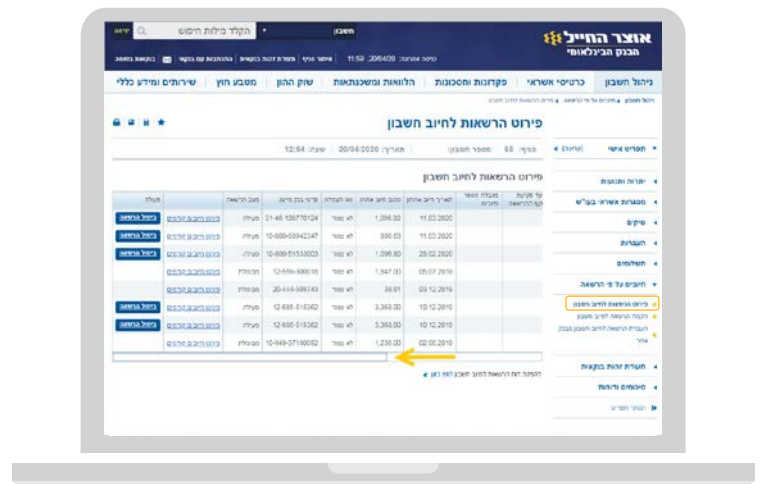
אוצר החייל
הבנק הבינלאומי

חשבון
הקלד מילות חיפוש
יציאה

כניסה אחרונה: 20/04/20 11:59
איתור סניף | הודעות שנשלחו | בקשות בטיפול

ניהול חשבון | כרטיסי אשראי | פקדונות וחסכונות | הלוואות ומשכנתאות | שוק ההון | מטבע חוץ | שירותים ומידע כללי

פירוט הרשאות לחיוב חשבון

סניף: 68 | מספר חשבון: | תאריך: 20/04/2020 | שעה: 12:54

פירוט הרשאות לחיוב חשבון

| עד סכום | מגבלת מספר חיובים | תאריך חיוב אחרון | סכום חיוב אחרון | יש הגבלה | פרטי גוף מחייב | מצב הרשאה | | פעולה |
|---|---|---|---|---|---|---|---|---|
| | | 11.03.2020 | 1,096.50 | לא צוין | 31-46-106776124 | פעילה | פירוט חיובים שבוצעו | ביטול הרשאה |
| | | 11.03.2020 | 556.63 | לא צוין | 10-609-05942347 | פעילה | פירוט חיובים שבוצעו | ביטול הרשאה |
| | | 28.02.2020 | 1,096.60 | לא צוין | 10-609-51533003 | פעילה | פירוט חיובים שבוצעו | ביטול הרשאה |
| | | 05.07.2019 | 1,847.00 | לא צוין | 12-559-300016 | מבוטלת | פירוט חיובים שבוצעו | |
| | | 03.12.2019 | 38.61 | לא צוין | 20-444-586782 | מבוטלת | פירוט חיובים שבוצעו | |
| | | 10.12.2019 | 3,363.00 | לא צוין | 12-685-518362 | פעילה | פירוט חיובים שבוצעו | ביטול הרשאה |
| | | 10.12.2019 | 3,363.00 | לא צוין | 12-685-518362 | פעילה | פירוט חיובים שבוצעו | ביטול הרשאה |
| | | 02.06.2019 | 1,230.00 | לא צוין | 10-949-37160082 | מבוטלת | פירוט חיובים שבוצעו | |

להפקת דוח הרשאות לחיוב חשבון לחץ כאן

תפריט אישי (עריכה)
יתרות ותנועות
מסגרות אשראי בעו"ש
שיקים
העברות
תשלומים
חיובים על פי הרשאה
פירוט הרשאות לחיוב חשבון
הקמת הרשאה לחיוב חשבון
העברת הרשאה לחיוב חשבון מבנק אחר
תעודת זהות בנקאית
סיכומים ודוחות
המדור התנדבי